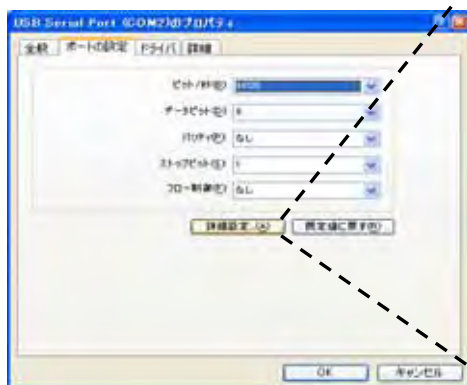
USB Serial Port (COM2)のプロパティ

全般 ポートの設定 ドライバ 詳細

ビット/秒(B): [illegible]

データビット(D): 8

パリティ(P): なし

ストップビット(S): 1

フロー制御(F): なし

詳細設定(A)... 既定値に戻す(R)

OK キャンセル